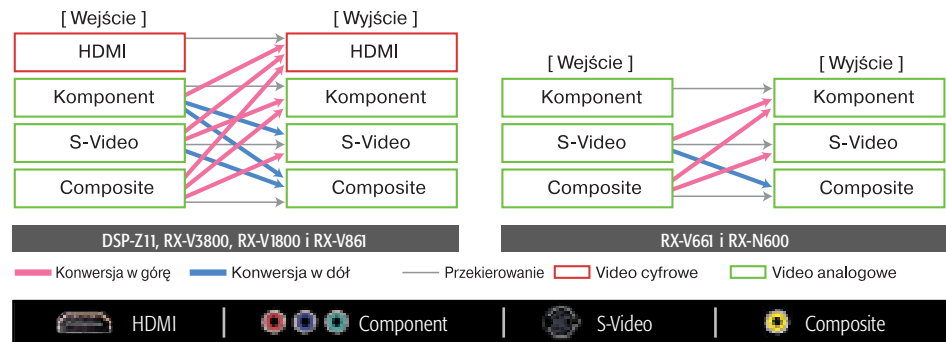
[ Wejście ]

HDMI

Komponent

S-Video

Composite

[ Wyjście ]

HDMI

Komponent

S-Video

Composite

DSP-Z11, RX-V3800, RX-V1800 i RX-V861

[ Wejście ]

Komponent

S-Video

Composite

[ Wyjście ]

Komponent

S-Video

Composite

RX-V661 i RX-N600

Konwersja w górę Konwersja w dół Przekierowanie Video cyfrowe Video analogowe

HDMI | Component | S-Video | Composite